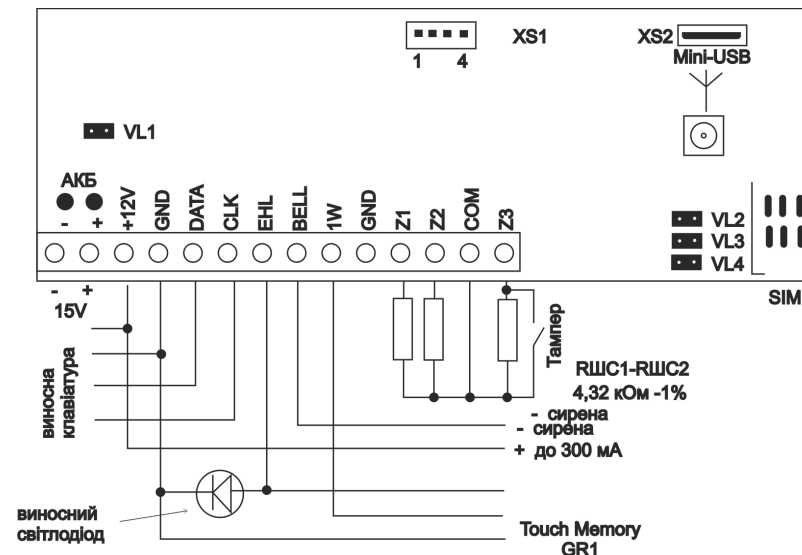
XS1
1 4
XS2
Mini-USB
VL1
АКБ
- +
+12V
GND
DATA
CLK
EHL
BELL
1W
GND
Z1
Z2
COM
Z3
VL2
VL3
VL4
SIM
- +
15V
виносна клавіатура
Тампер
RШС1-RШС2
4,32 кОм -1%
- сирена
- сирена
+ до 300 мА
виносний світлодіод
Touch Memory
GR1